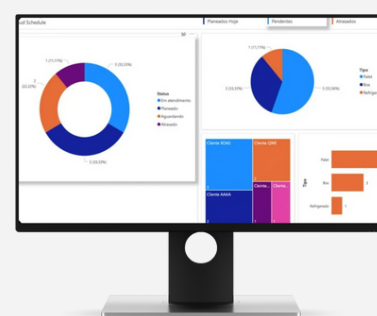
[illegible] Schedule

Planeados Hoje

Pendentes

Atrasados

1 (11,11%)

3 (33,33%)

2 (22,22%)

3 (33,33%)

Status

Em atendimento

Planeado

Aguardando

Atrasado

1 (11,11%)

3 (33,33%)

Tipo

Falei

Box

Refrig

Cliente XGSG

Cliente QWE

Cliente AAAA

Client...

Clien...

Tipo

Falei

Box

Refrigerado